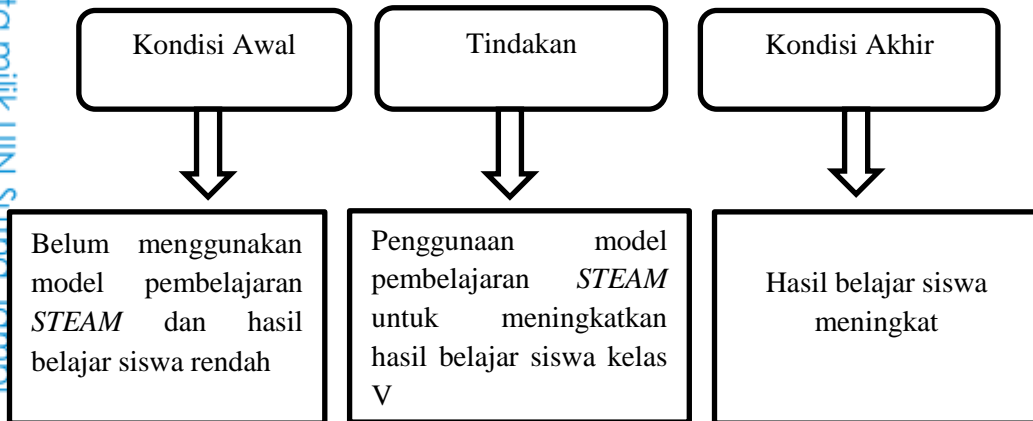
ta milik UIN S

Kondisi Awal

Tindakan

Kondisi Akhir

Belum menggunakan model pembelajaran *STEAM* dan hasil belajar siswa rendah

Penggunaan model pembelajaran *STEAM* untuk meningkatkan hasil belajar siswa kelas V

Hasil belajar siswa meningkat